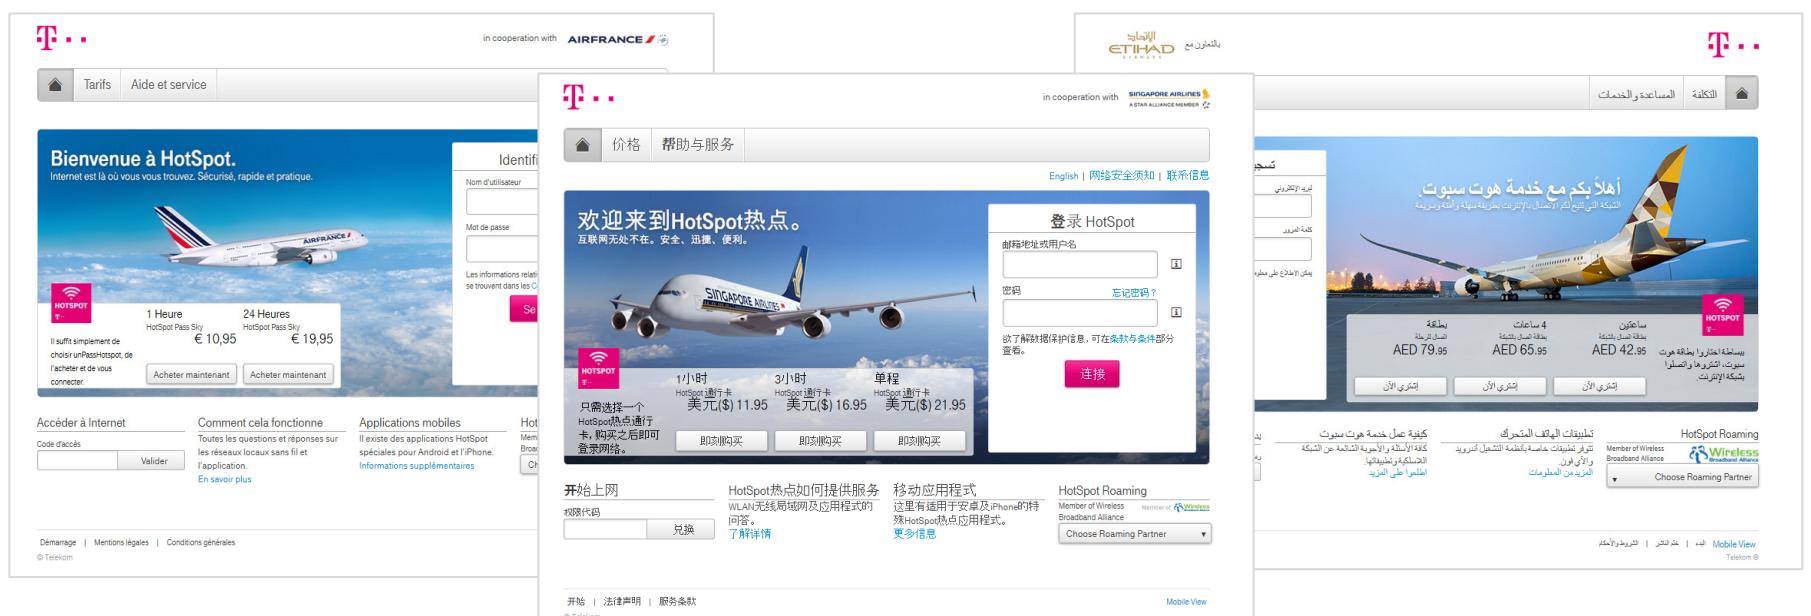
T · ·
in cooperation with AIRFRANCE

Tarifs | Aide et service

Bienvenue à HotSpot.
Internet est là où vous vous trouvez. Sécurisé, rapide et pratique.

Identifi
Nom d'utilisateur
Mot de passe
Les informations relati
se trouvent dans les C
Se

HOTSPOT
Il suffit simplement de choisir unPassHotspot, de l'acheter et de vous connecter.
1 Heure
HotSpot Pass Sky
€ 10,95
Acheter maintenant
24 Heures
HotSpot Pass Sky
€ 19,95
Acheter maintenant

Accéder à Internet
Code d'accès
Valider

Comment cela fonctionne
Toutes les questions et réponses sur les réseaux locaux sans fil et l'application.
En savoir plus

Applications mobiles
Il existe des applications HotSpot spéciales pour Android et l'iPhone.
Informations supplémentaires

Démarrage | Mentions légales | Conditions générales
© Telekom

T · ·
in cooperation with SINGAPORE AIRLINES
A STAR ALLIANCE MEMBER

价格 | 帮助与服务

English | 网络安全须知 | 联系信息

欢迎来到HotSpot热点。
互联网无处不在。安全、迅捷、便利。

登录 HotSpot
邮箱地址或用户名
密码
忘记密码？
欲了解数据保护信息，可在条款与条件部分查看。
连接

HOTSPOT
只需选择一个HotSpot热点通行卡，购买之后即可登录网络。
1小时
HotSpot 通行卡
美元($) 11.95
即刻购买
3小时
HotSpot 通行卡
美元($) 16.95
即刻购买
单程
HotSpot 通行卡
美元($) 21.95
即刻购买

开始上网
权限代码
兑换

HotSpot热点如何提供服务
WLAN无线局域网及应用程序的问答。
了解详情

移动应用程序
这里有适用于安卓及iPhone的特殊HotSpot热点应用程序。
更多信息

HotSpot Roaming
Member of Wireless Broadband Alliance
Choose Roaming Partner

开始 | 法律声明 | 服务条款
Mobile View

الإتحاد ETIHAD بالتعاون مع
T · ·

التعرفة | المساعدة والدعم

أهلاً بكم مع خدمة هوت سبوت.
تسج

HOTSPOT
AED 79.95
AED 65.95
AED 42.95
اشترِ الآن
اشترِ الآن
اشترِ الآن

HotSpot Roaming
Member of Wireless Broadband Alliance
Choose Roaming Partner

Mobile View
Telekom ©